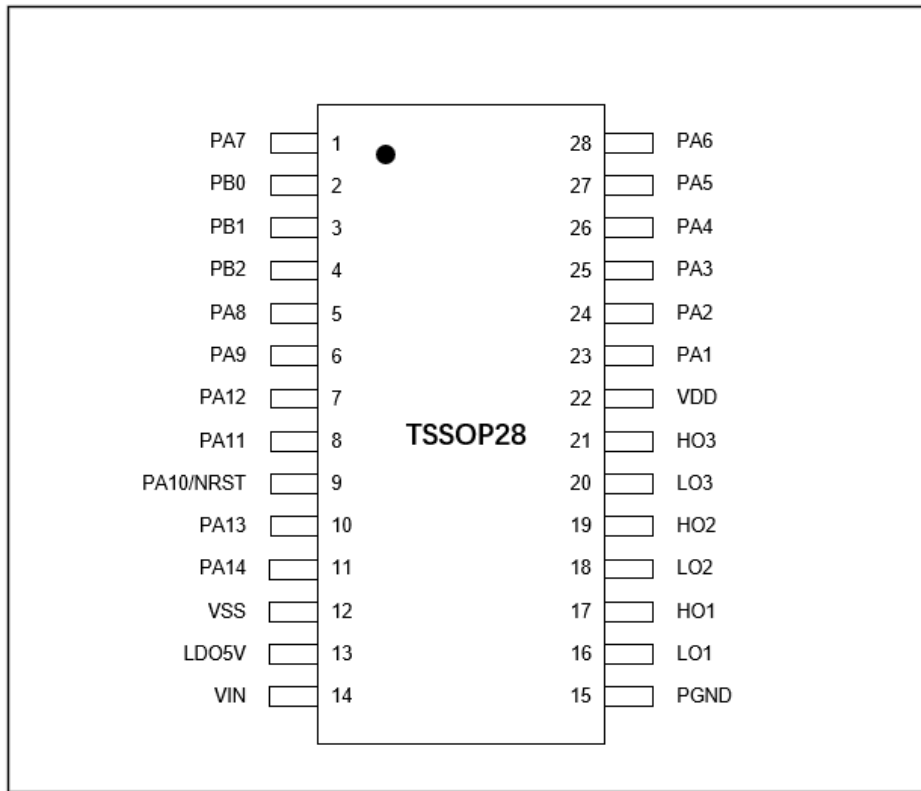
PA7 1 28 PA6
PB0 2 27 PA5
PB1 3 26 PA4
PB2 4 25 PA3
PA8 5 24 PA2
PA9 6 23 PA1
PA12 7 22 VDD
PA11 8 TSSOP28 21 HO3
PA10/NRST 9 20 LO3
PA13 10 19 HO2
PA14 11 18 LO2
VSS 12 17 HO1
LDO5V 13 16 LO1
VIN 14 15 PGND